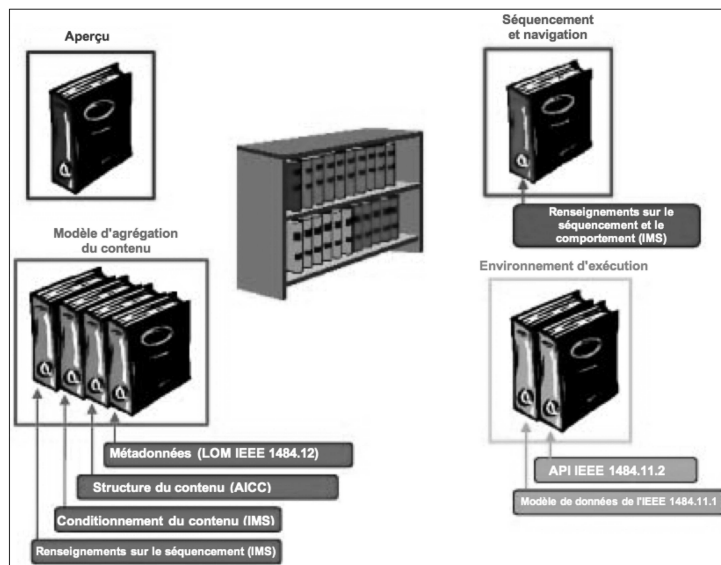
Aperçu

Modèle d'agrégation du contenu

Métadonnées (LOM IEEE 1484.12)

Structure du contenu (AICC)

Conditionnement du contenu (IMS)

Renseignements sur le séquencement (IMS)

Séquencement et navigation

Renseignements sur le séquencement et le comportement (IMS)

Environnement d'exécution

API IEEE 1484.11.2

Modèle de données de l'IEEE 1484.11.1